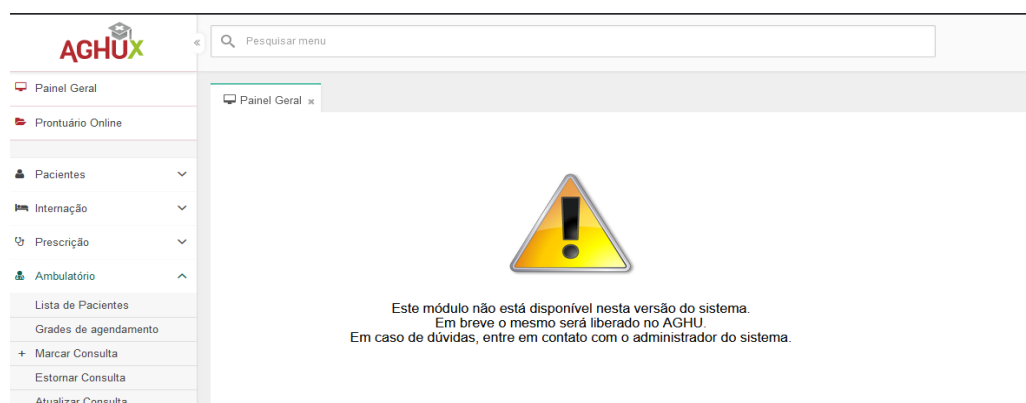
AGHUX

«

Pesquisar menu

Painel Geral

Prontuário Online

Pacientes

Internação

Prescrição

Ambulatório

Lista de Pacientes

Grades de agendamento

+ Marcar Consulta

Estornar Consulta

Atualizar Consulta

Painel Geral ×

!

Este módulo não está disponível nesta versão do sistema.
Em breve o mesmo será liberado no AGHU.
Em caso de dúvidas, entre em contato com o administrador do sistema.